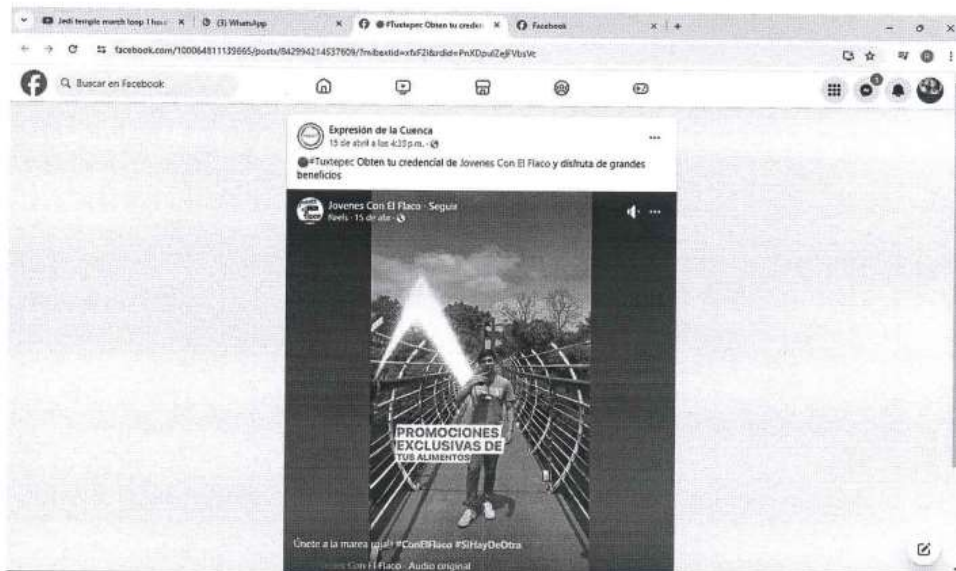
Jedi temple march loop 1 hour × (3) WhatsApp × #Tuxtepec Obten tu creden × Facebook × +

facebook.com/100064811139665/posts/842994214537609/?mibextid=xfxF2i&rdid=PnXDpulZejFVbsVc

Buscar en Facebook

Expresión de la Cuenca
15 de abril a las 4:35 p.m. ·

#Tuxtepec Obten tu credencial de Jovenes Con El Flaco y disfruta de grandes beneficios

Jovenes Con El Flaco · Seguir
Reels · 15 de abr ·

PROMOCIONES EXCLUSIVAS DE TUS ALIMENTOS

Únete a la marea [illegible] #ConElFlaco #SiHayDeOtra

Jovenes Con El Flaco · Audio original